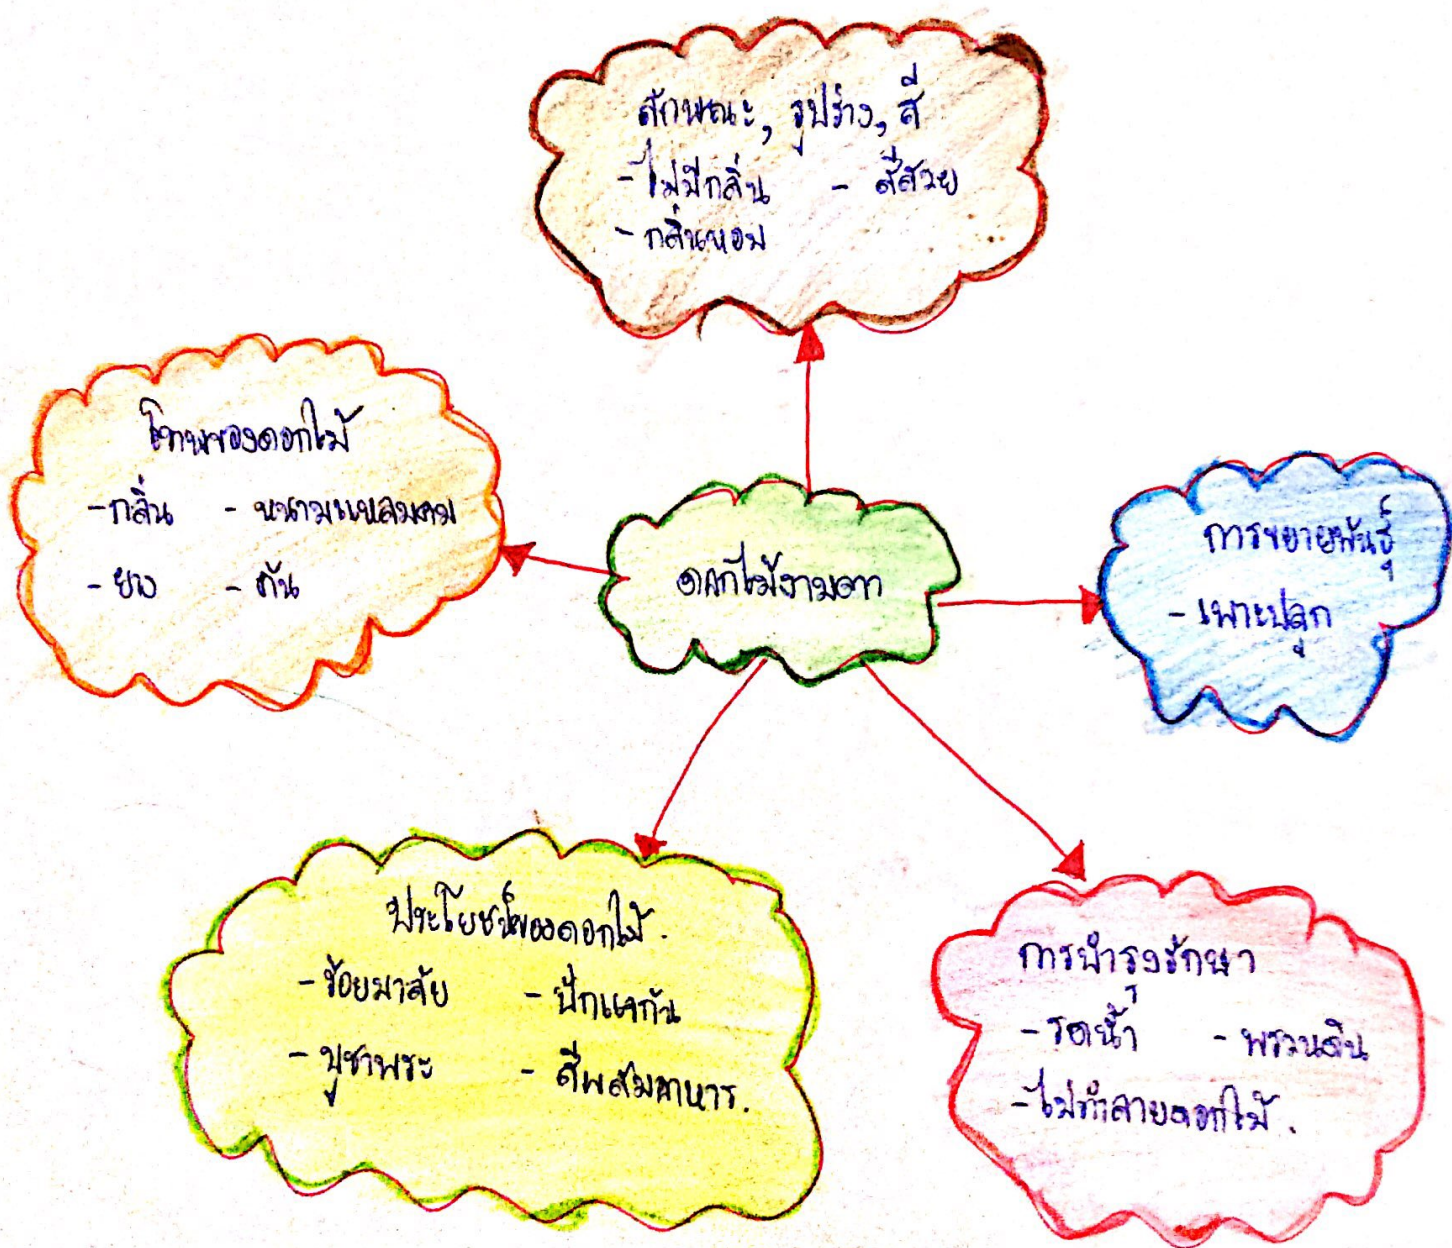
ลักษณะ, รูปร่าง, สี
- ไม่มีกลิ่น - สีสวย
- กลิ่นหอม

โทษของดอกไม้
- กลิ่น - หนามแหลมคม
- ยาง - คัน

ดอกไม้งามตา

การขยายพันธุ์
- เพาะปลูก

ประโยชน์ของดอกไม้.
- ร้อยมาลัย - ปักแจกัน
- บูชาพระ - สีผสมอาหาร.

การบำรุงรักษา
- รดน้ำ - พรวนดิน
- ไม่ทำลายดอกไม้.